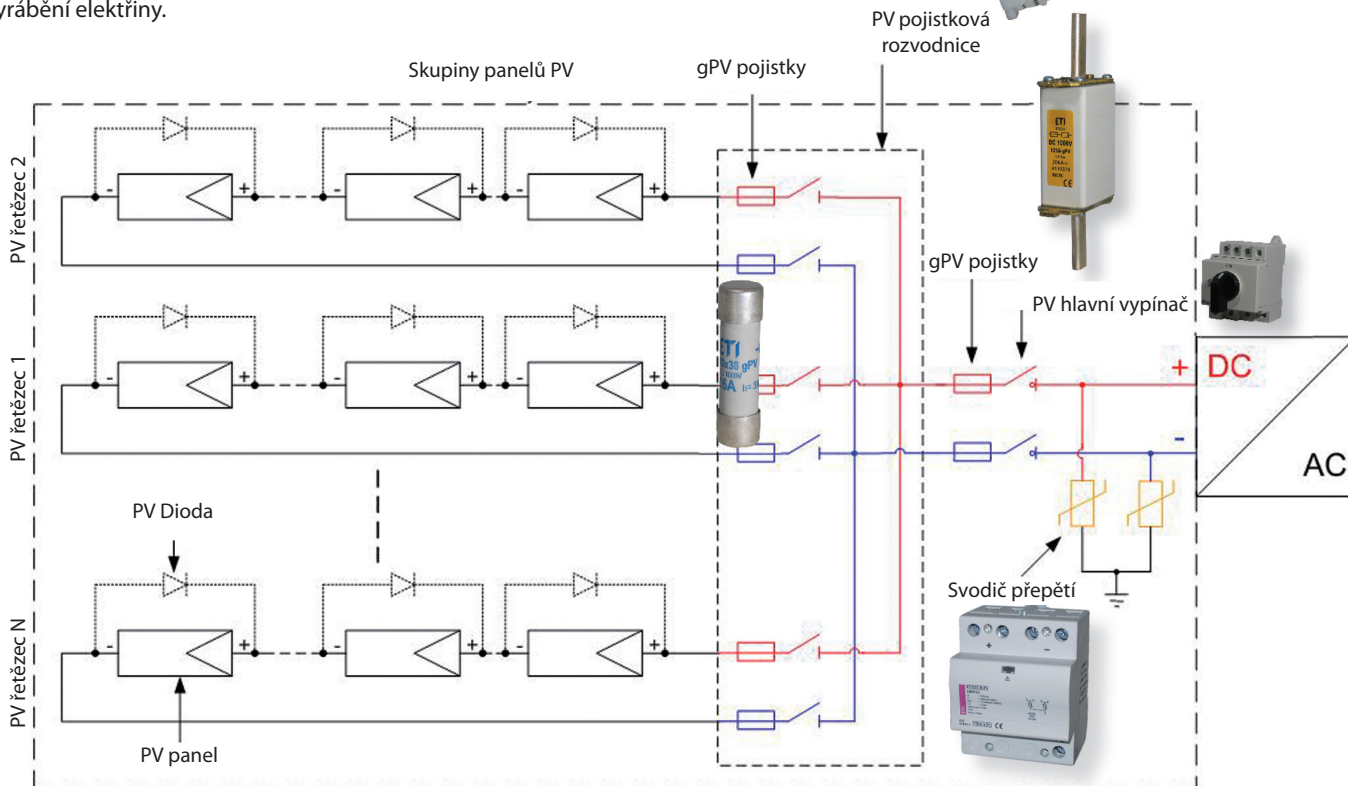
vyrábění elektřiny.

PV pojistková rozvodnice

Skupiny panelů PV

gPV pojistky

PV řetězec 2

-
+
-
+
-
+

ETI
DC 1000V

gPV pojistky

PV hlavní vypínač

PV řetězec 1

-
+
-
+
-
+

ETI
10x38 gPV
1000V
A

+ DC

-

AC

PV Dioda

PV řetězec N

-
+
-
+
-
+

Svodič přepětí

+
-

CE

PV panel